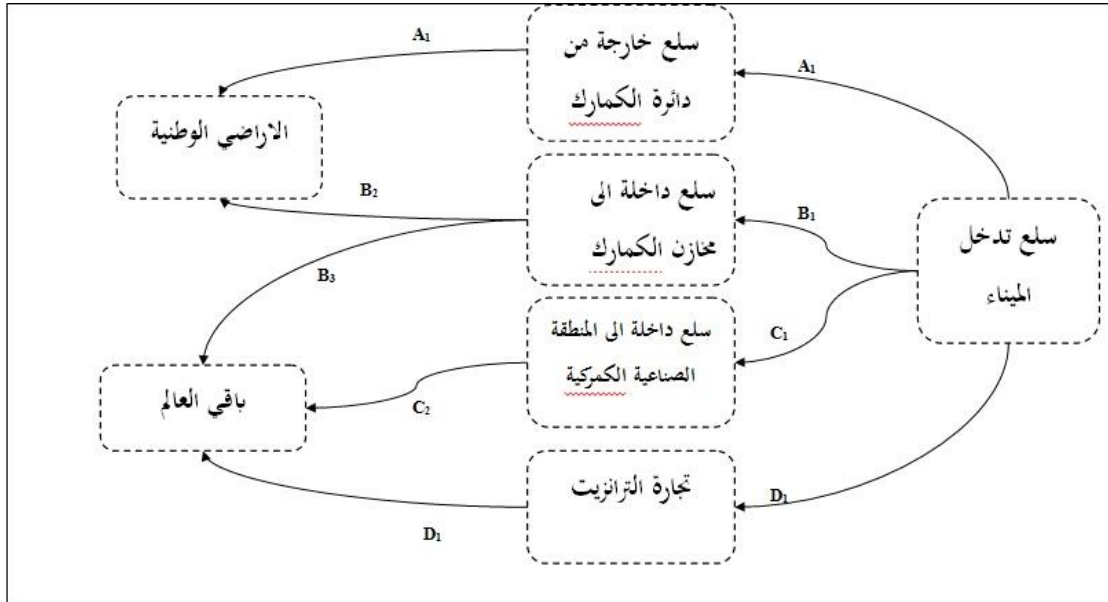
سلع تدخل الميناء

$A_1$

سلع خارجة من دائرة الكمارك

$A_1$

الاراضي الوطنية

$B_1$

سلع داخلة الى مخازن الكمارك

$B_2$

$B_3$

$C_1$

سلع داخلة الى المنطقة الصناعية الكمركية

$C_2$

باقي العالم

$D_1$

تجارة الترانزيت

$D_1$